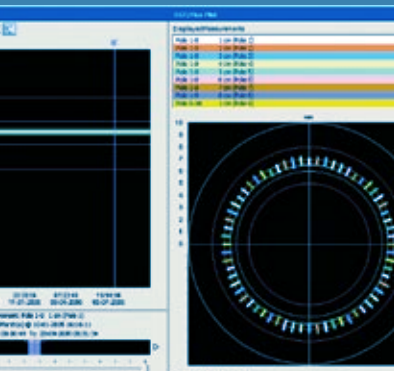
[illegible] Flux Plot

Displayed Measurements

Pole 1-8 1 cm (Pole 1)

Pole 1-8 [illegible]

Pole 1-8 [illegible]

Pole 1-8 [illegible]

Pole 1-8 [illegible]

Pole 1-8 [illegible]

Pole 1-8 7 cm (Pole 7)

Pole 1-8 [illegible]

Pole 1-16 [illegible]

10
9
8
7
6
5
4
3
2
1

22:33:56 17-07-2006
07:23:43 30-09-2006
15:59:06 16-07-2006

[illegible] Pole 1-8 1 cm (Pole 1)

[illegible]